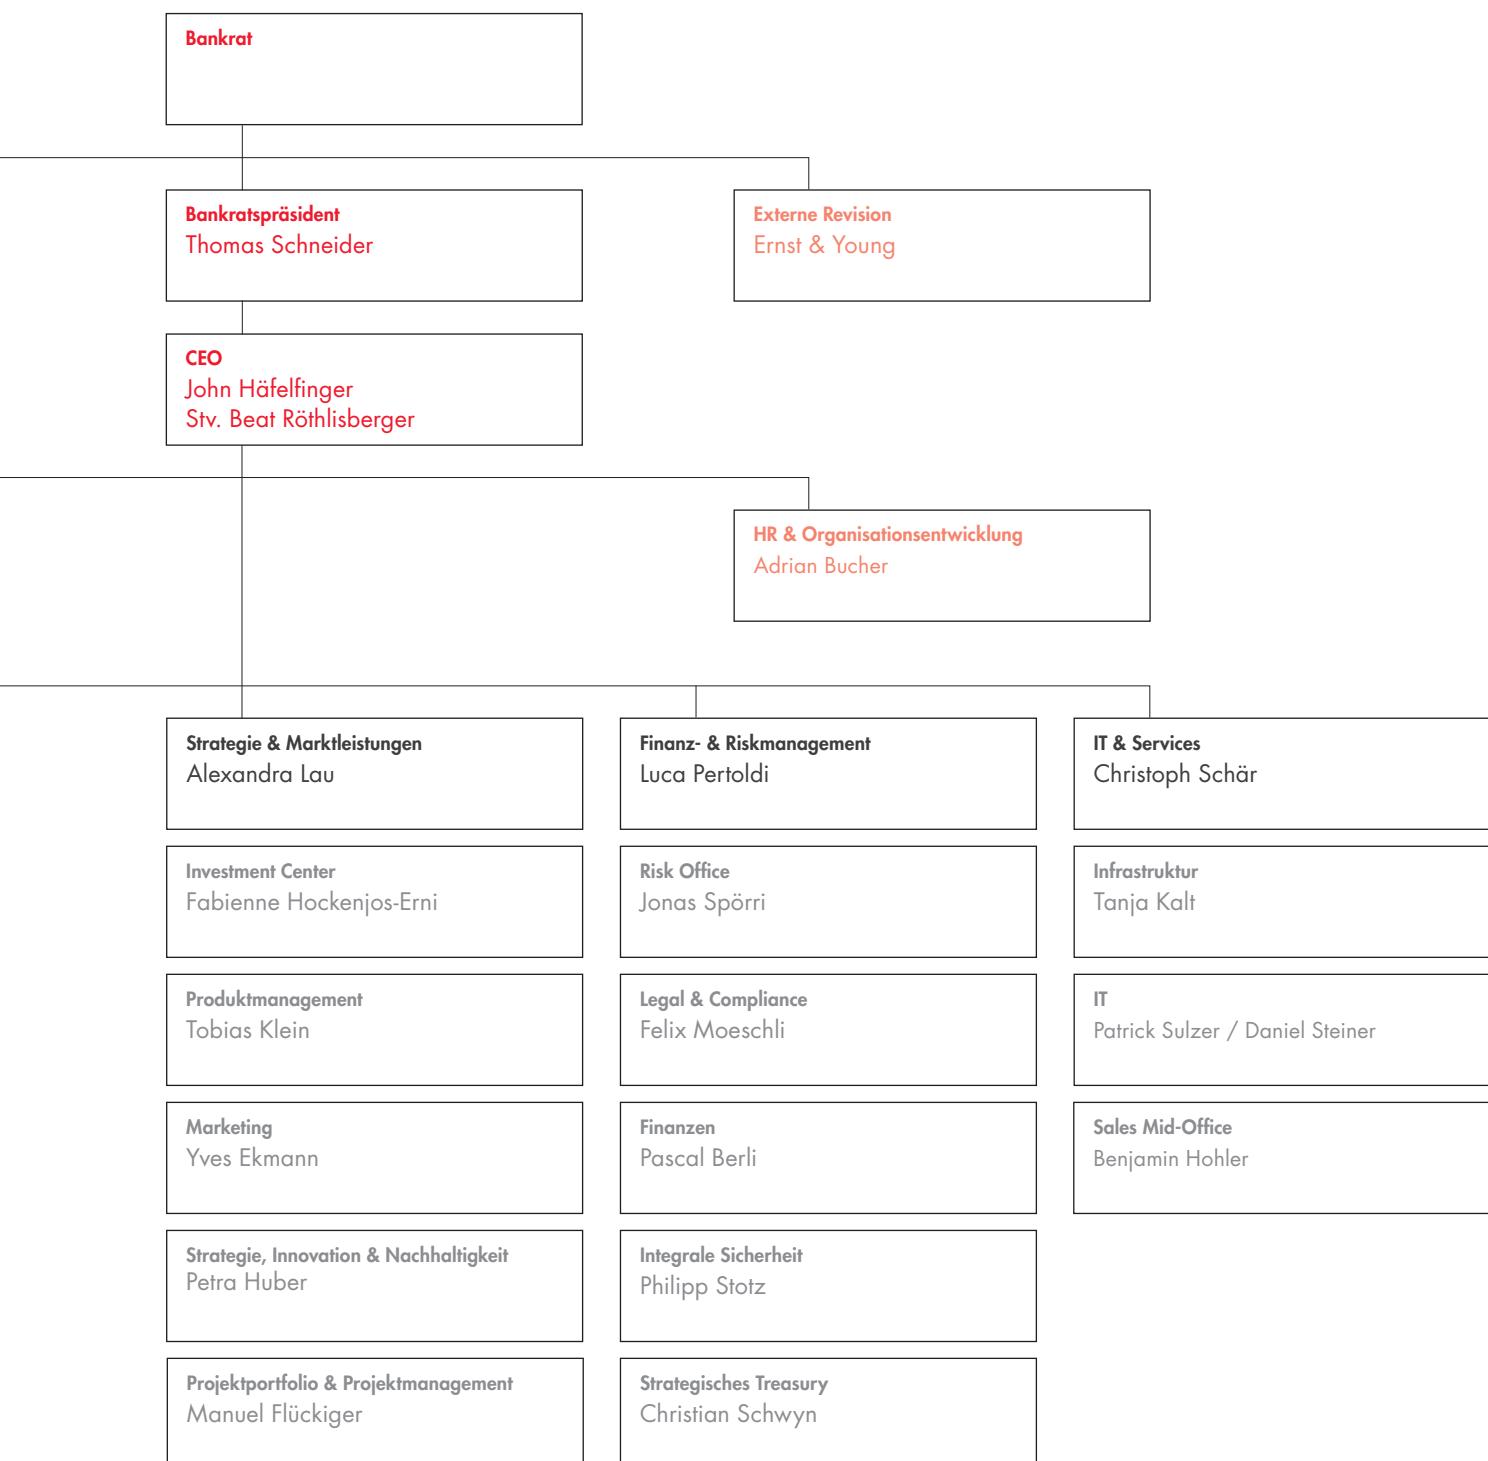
Bankrat

Bankratspräsident
Thomas Schneider

Externe Revision
Ernst & Young

CEO
John Häfelfinger
Stv. Beat Röthlisberger

HR & Organisationsentwicklung
Adrian Bucher

Strategie & Marktleistungen
Alexandra Lau

Investment Center
Fabienne Hockenjos-Erni

Produktmanagement
Tobias Klein

Marketing
Yves Ekmann

Strategie, Innovation & Nachhaltigkeit
Petra Huber

Projektportfolio & Projektmanagement
Manuel Flückiger

Finanz- & Riskmanagement
Luca Pertoldi

Risk Office
Jonas Spörri

Legal & Compliance
Felix Moeschli

Finanzen
Pascal Berli

Integrale Sicherheit
Philipp Stotz

Strategisches Treasury
Christian Schwyn

IT & Services
Christoph Schär

Infrastruktur
Tanja Kalt

IT
Patrick Sulzer / Daniel Steiner

Sales Mid-Office
Benjamin Hohler